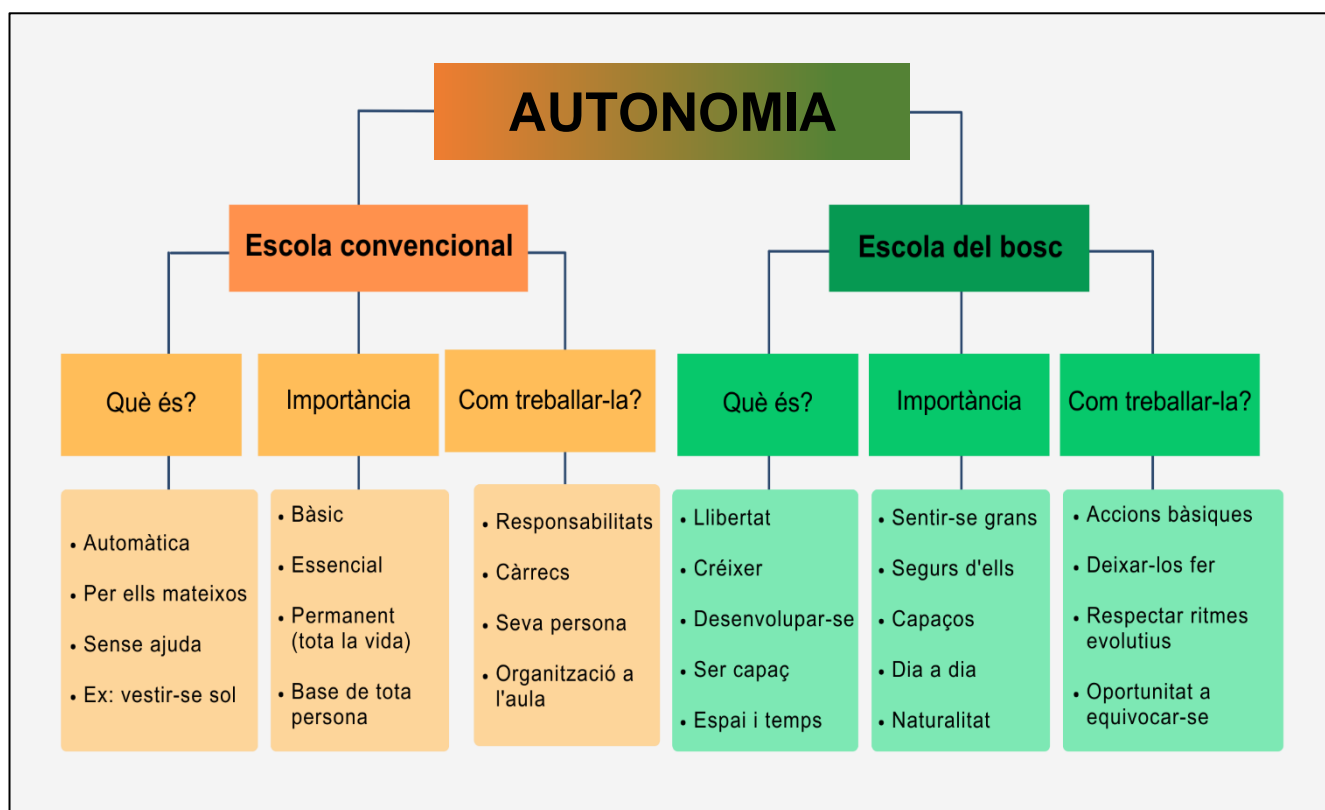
AUTONOMIA

Escola convencional

Què és?

- Automàtica
- Per ells mateixos
- Sense ajuda
- Ex: vestir-se sol

Importància

- Bàsic
- Essencial
- Permanent (tota la vida)
- Base de tota persona

Com treballar-la?

- Responsabilitats
- Càrrecs
- Seva persona
- Organització a l'aula

Escola del bosc

Què és?

- Llibertat
- Créixer
- Desenvolupar-se
- Ser capaç
- Espai i temps

Importància

- Sentir-se grans
- Segurs d'ells
- Capaços
- Dia a dia
- Naturalitat

Com treballar-la?

- Accions bàsiques
- Deixar-los fer
- Respectar ritmes evolutius
- Oportunitat a equivocar-se